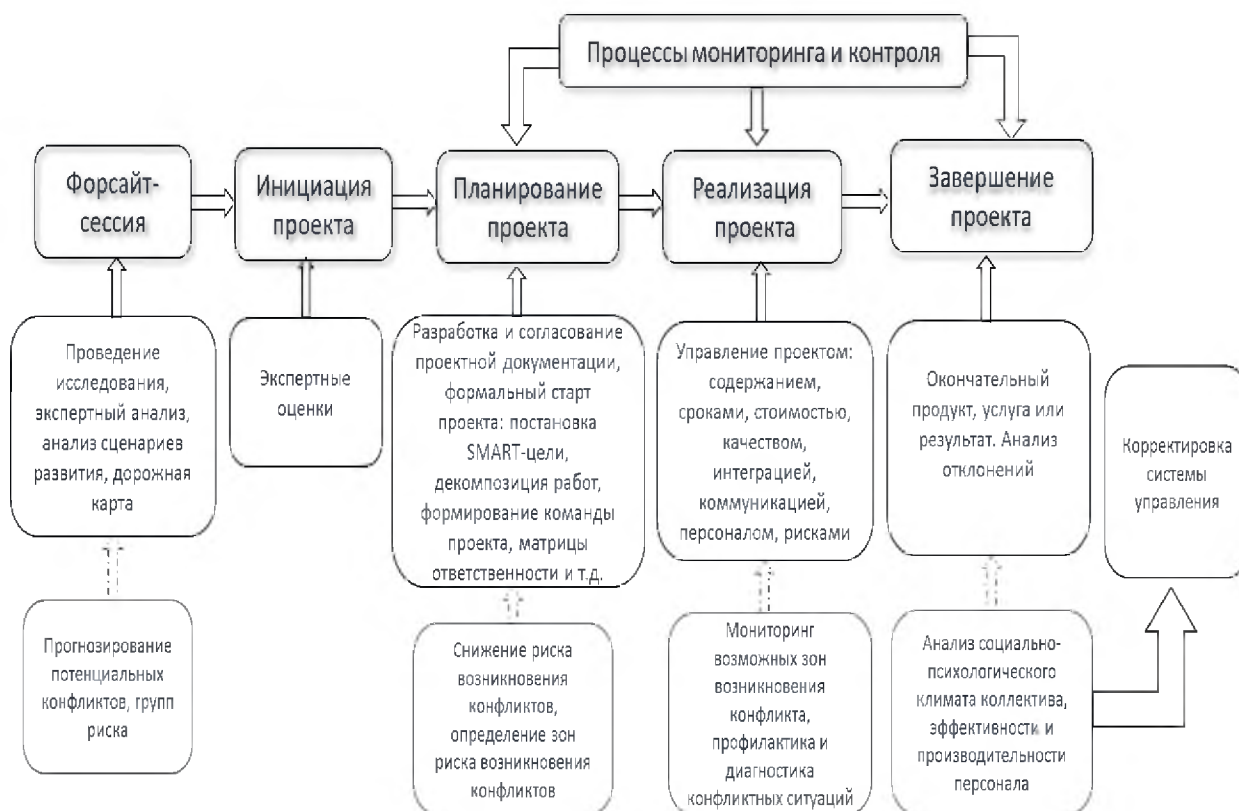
Процессы мониторинга и контроля

Форсайт-сессия

Инициация проекта

Планирование проекта

Реализация проекта

Завершение проекта

Проведение исследования, экспертный анализ, анализ сценариев развития, дорожная карта

Экспертные оценки

Разработка и согласование проектной документации, формальный старт проекта: постановка SMART-цели, декомпозиция работ, формирование команды проекта, матрицы ответственности и т.д.

Управление проектом: содержанием, сроками, стоимостью, качеством, интеграцией, коммуникацией, персоналом, рисками

Окончательный продукт, услуга или результат. Анализ отклонений

Корректировка системы управления

Прогнозирование потенциальных конфликтов, групп риска

Снижение риска возникновения конфликтов, определение зон риска возникновения конфликтов

Мониторинг возможных зон возникновения конфликта, профилактика и диагностика конфликтных ситуаций

Анализ социально-психологического климата коллектива, эффективности и производительности персонала